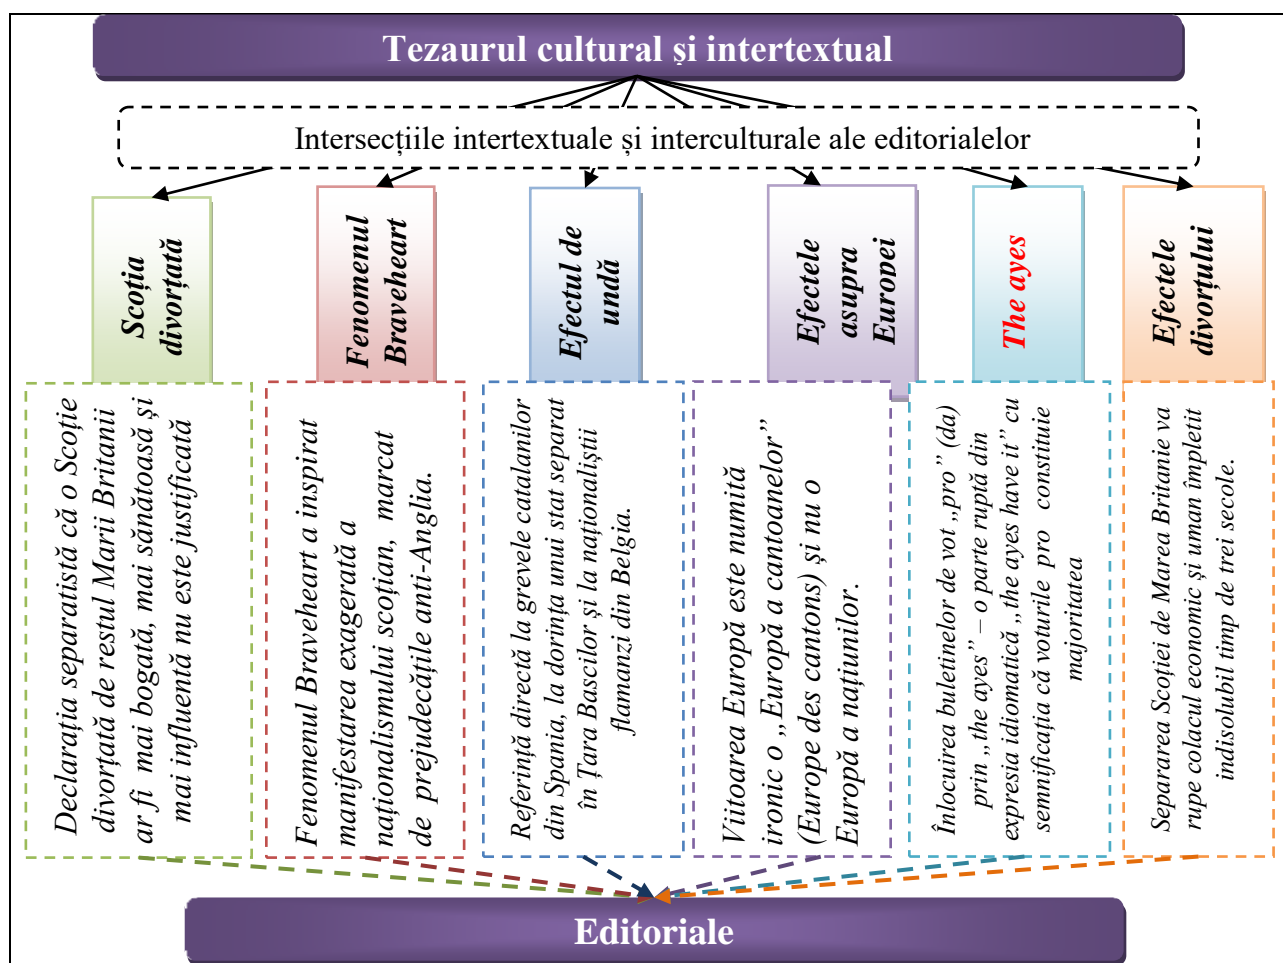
Tezaurul cultural și intertextual

Intersecțiile intertextuale și interculturale ale editorialelor

Scoția divorțată

Fenomenul Braveheart

Efectul de undă

Efectele asupra Europei

The ayes

Efectele divorțului

Declarația separatistă că o Scoție divorțată de restul Marii Britanii ar fi mai bogată, mai sănătoasă și mai influentă nu este justificată

Fenomenul Braveheart a inspirat manifestarea exagerată a naționalismului scoțian, marcat de prejudecățile anti-Anglia.

Referință directă la grevele catalanilor din Spania, la dorința unui stat separat în Țara Bascilor și la naționaliștii flamanzi din Belgia.

Viitoarea Europă este numită ironic o „Europă a cantoanelor” (Europe des cantons) și nu o Europă a națiunilor.

Înlocuirea buletinelor de vot „pro” (da) prin „the ayes” – o parte ruptă din expresia idiomatică „the ayes have it” cu semnificația că voturile pro constituie majoritatea

Separarea Scoției de Marea Britanie va rupe colacul economic și uman împletit indisolubil timp de trei secole.

Editoriale